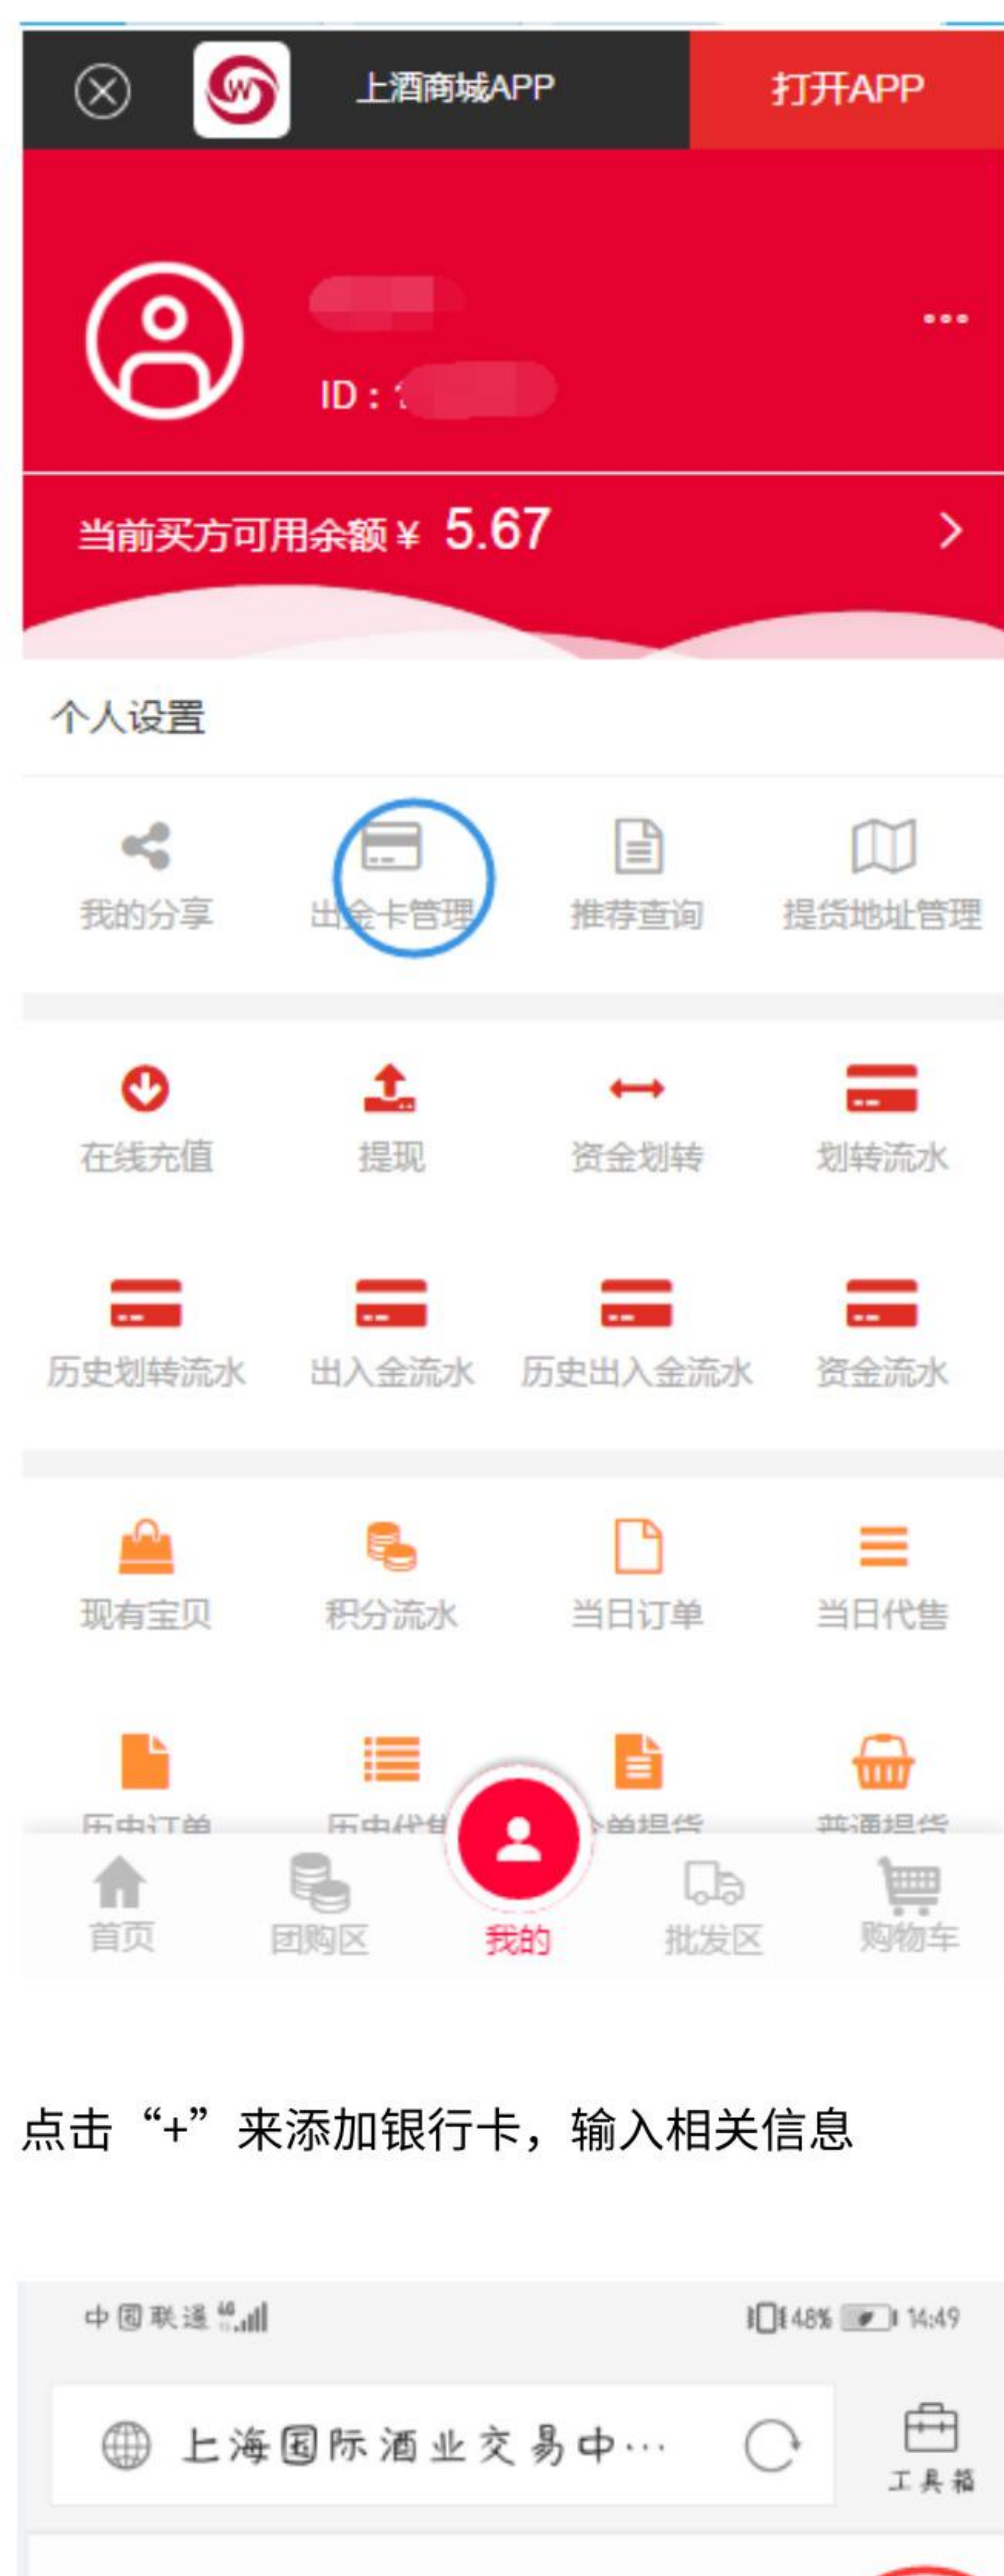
上酒商城APP

打开APP

ID：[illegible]

当前买方可用余额 ¥ 5.67

个人设置

我的分享
出金卡管理
推荐查询
提货地址管理

在线充值
提现
资金划转
划转流水

历史划转流水
出入金流水
历史出入金流水
资金流水

现有宝贝
积分流水
当日订单
当日代售

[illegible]
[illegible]
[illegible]
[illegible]

首页
团购区
我的
批发区
购物车

点击“+”来添加银行卡，输入相关信息

中国联通 4G

48% 14:49

上海国际酒业交易中…

工具箱